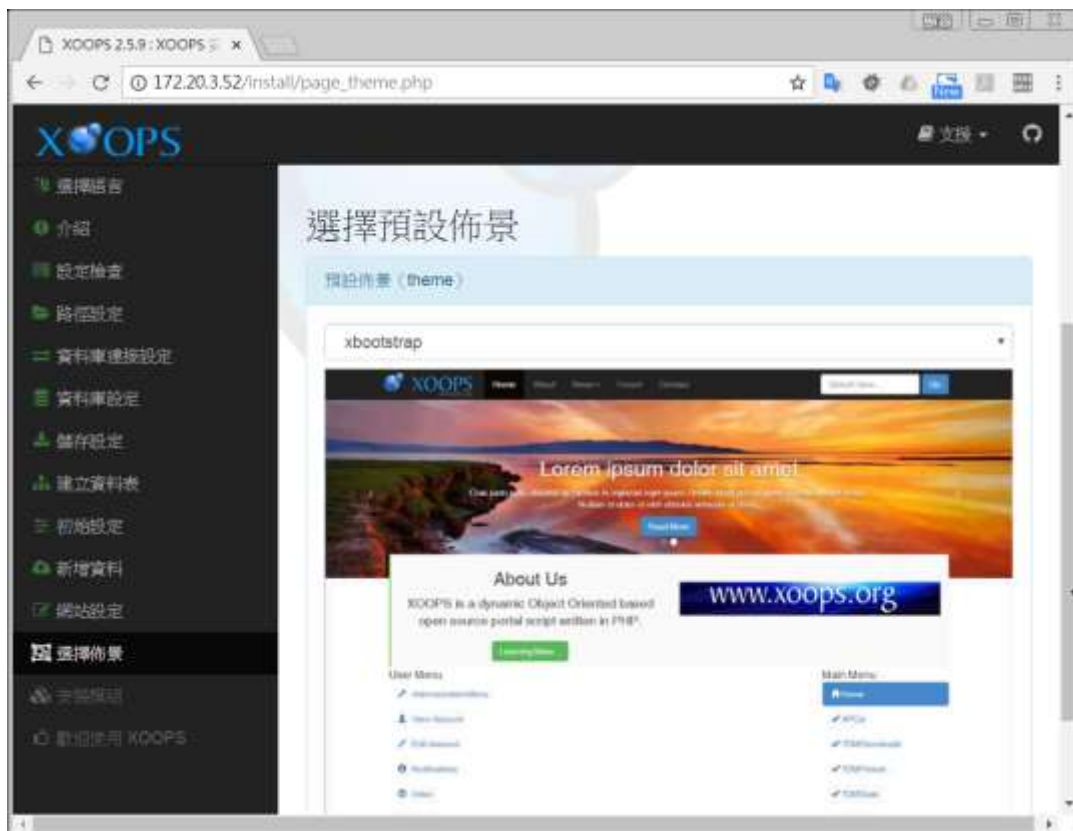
XOOPS 2.5.9 : XOOPS
172.20.3.52/install/page_theme.php

XOOPS
支援

選擇語言
介紹
設定檢查
路徑設定
資料庫連接設定
資料庫設定
儲存設定
建立資料表
初始設定
新增資料
網站設定
選擇佈景
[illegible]
歡迎使用 XOOPS

選擇預設佈景

預設佈景（theme）

xbootstrap

XOOPS Home

Lorem ipsum dolor sit amet

Read More

About Us

XOOPS is a dynamic Object Oriented based open source portal script written in PHP.

Learning More

www.xoops.org

User Menu

Main Menu

Home